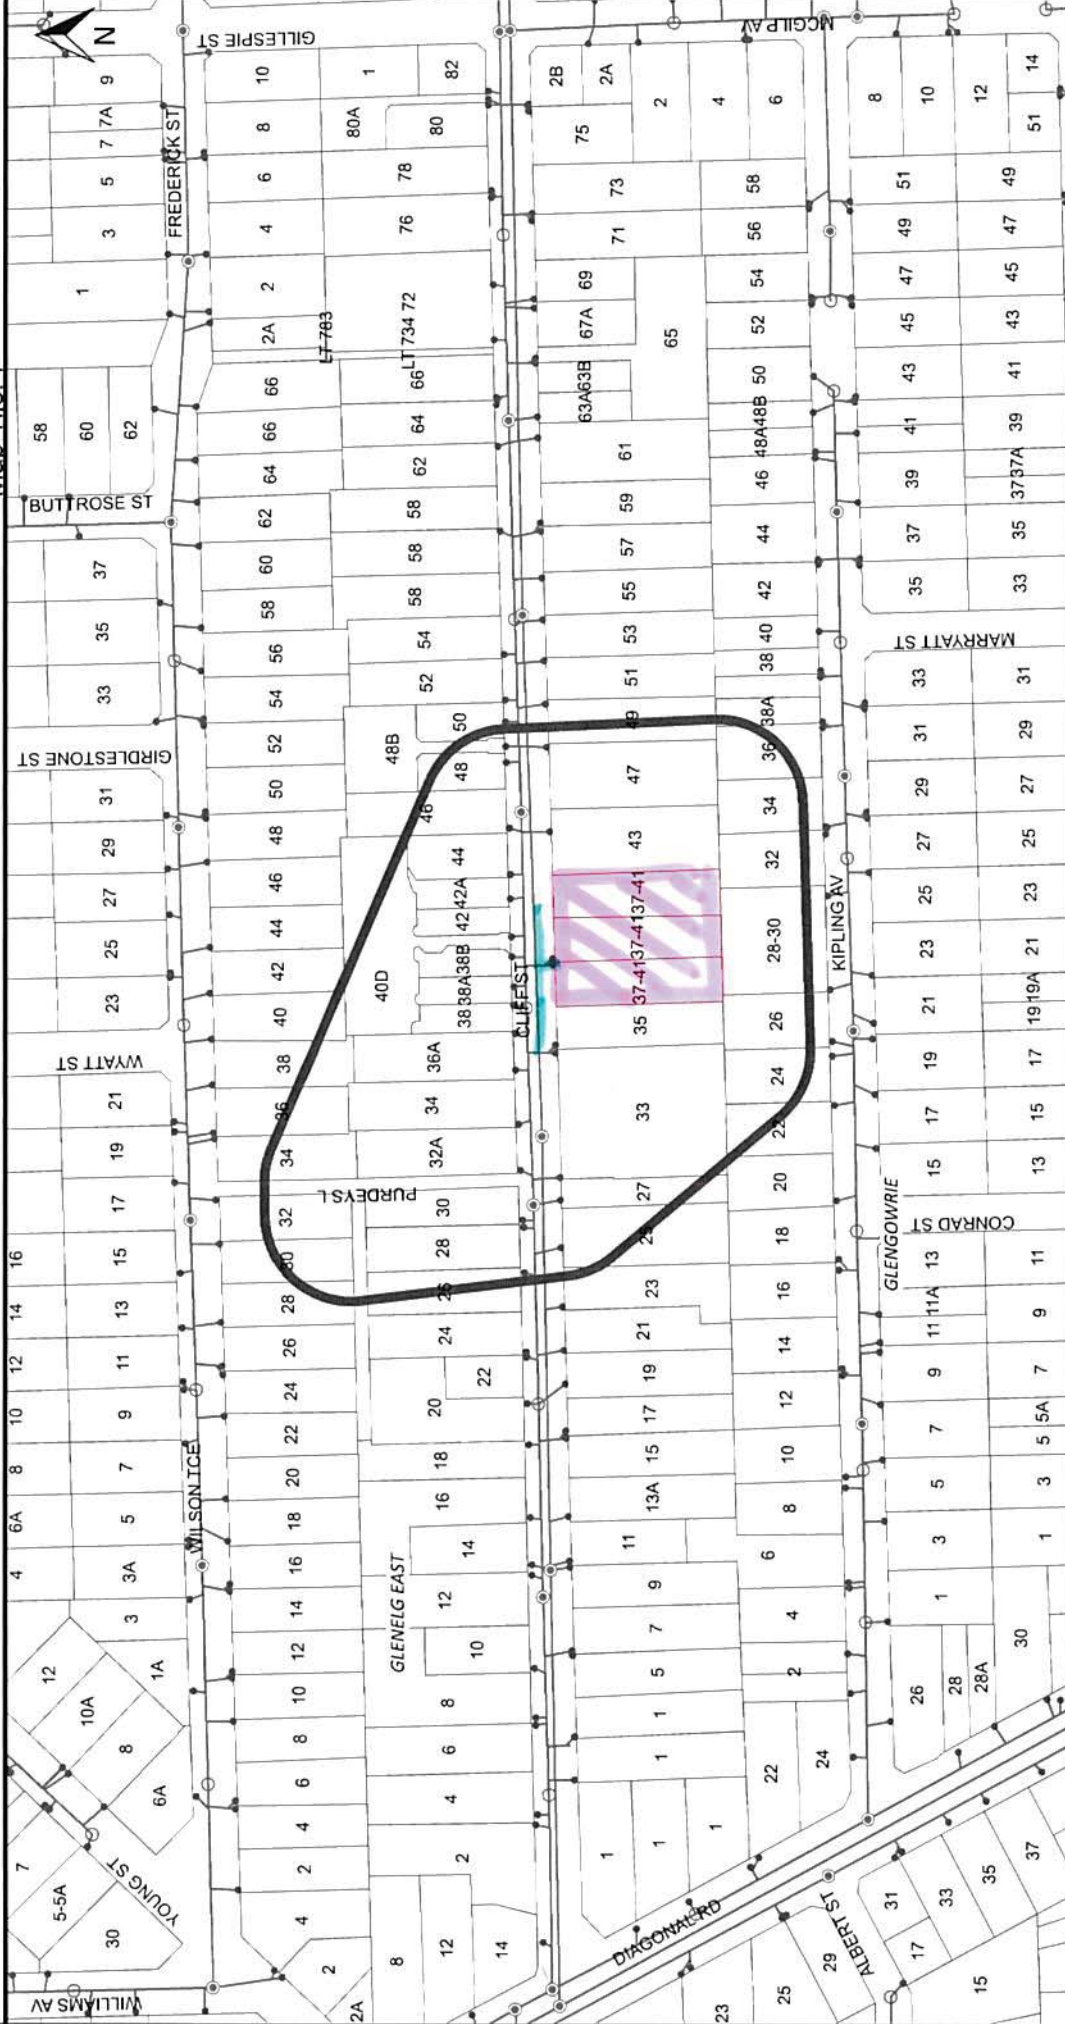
N

GILLESPIE ST

MCGILP AV

FREDERICK ST

BUTTROSE ST

GIRDLESTONE ST

WYATT ST

PURDEYS L

CLIFF ST

KIPLING AV

MARRYATT ST

CONRAD ST

GLENGOWRIE

GLENELG EAST

WILSON TCE

YOUNG ST

WILLIAMS AV

DIAGONAL RD

ALBERT ST

LT 783

LT 734 72

37-41 37-41 37-41

28-30

9 7A 7 5 3 1

58 60 62

37 35 33 31 29 27 25 23 21 19 17 15 13 11 9 7 5 3A 3 1A

16 14 12 10 8 6A 4

12 10A 8 6A 7 5-5A 30

10 8 6 4 2 2A 66 66 64 62 60 58 56 54 52 50 48 46 44 42 40 38 36 34 32 30 28 26 24 22 20 18 16 14 12 10 8 6 4 2 4 2 2A

1 80A 80 78 76 72 66 64 62 58 58 58 54 52 50 48B 48 46 44 42A 42 40D 38B 38A 38 36A 34 32A 30 28 25 24 22 20 18 16 14 12 10 8 6 4 2 8 12 14

82

2B 2A 75 73 71 69 67A 65 63A 63B 61 59 57 55 53 51 49 47 43 35 33 27 23 23 21 19 17 15 13A 11 9 7 5 1 1 1 1 1 1

2 4 6 58 56 54 52 50 48A 48B 46 44 42 40 38 38A 36 34 32 26 24 22 20 18 16 14 12 10 8 6 4 2 22 24

8 10 12 14 51 51 49 49 47 47 45 45 43 43 41 41 39 39 37 37A 37 35 35 33 33 31 31 29 29 27 27 25 25 23 23 21 21 19A 19 19 17 17 15 15 13 13 11A 11 11 9 9 7 7 5A 5 5 3 3 1 1 26 28 28A 30

31 29 25 23 33 17 35 15 37